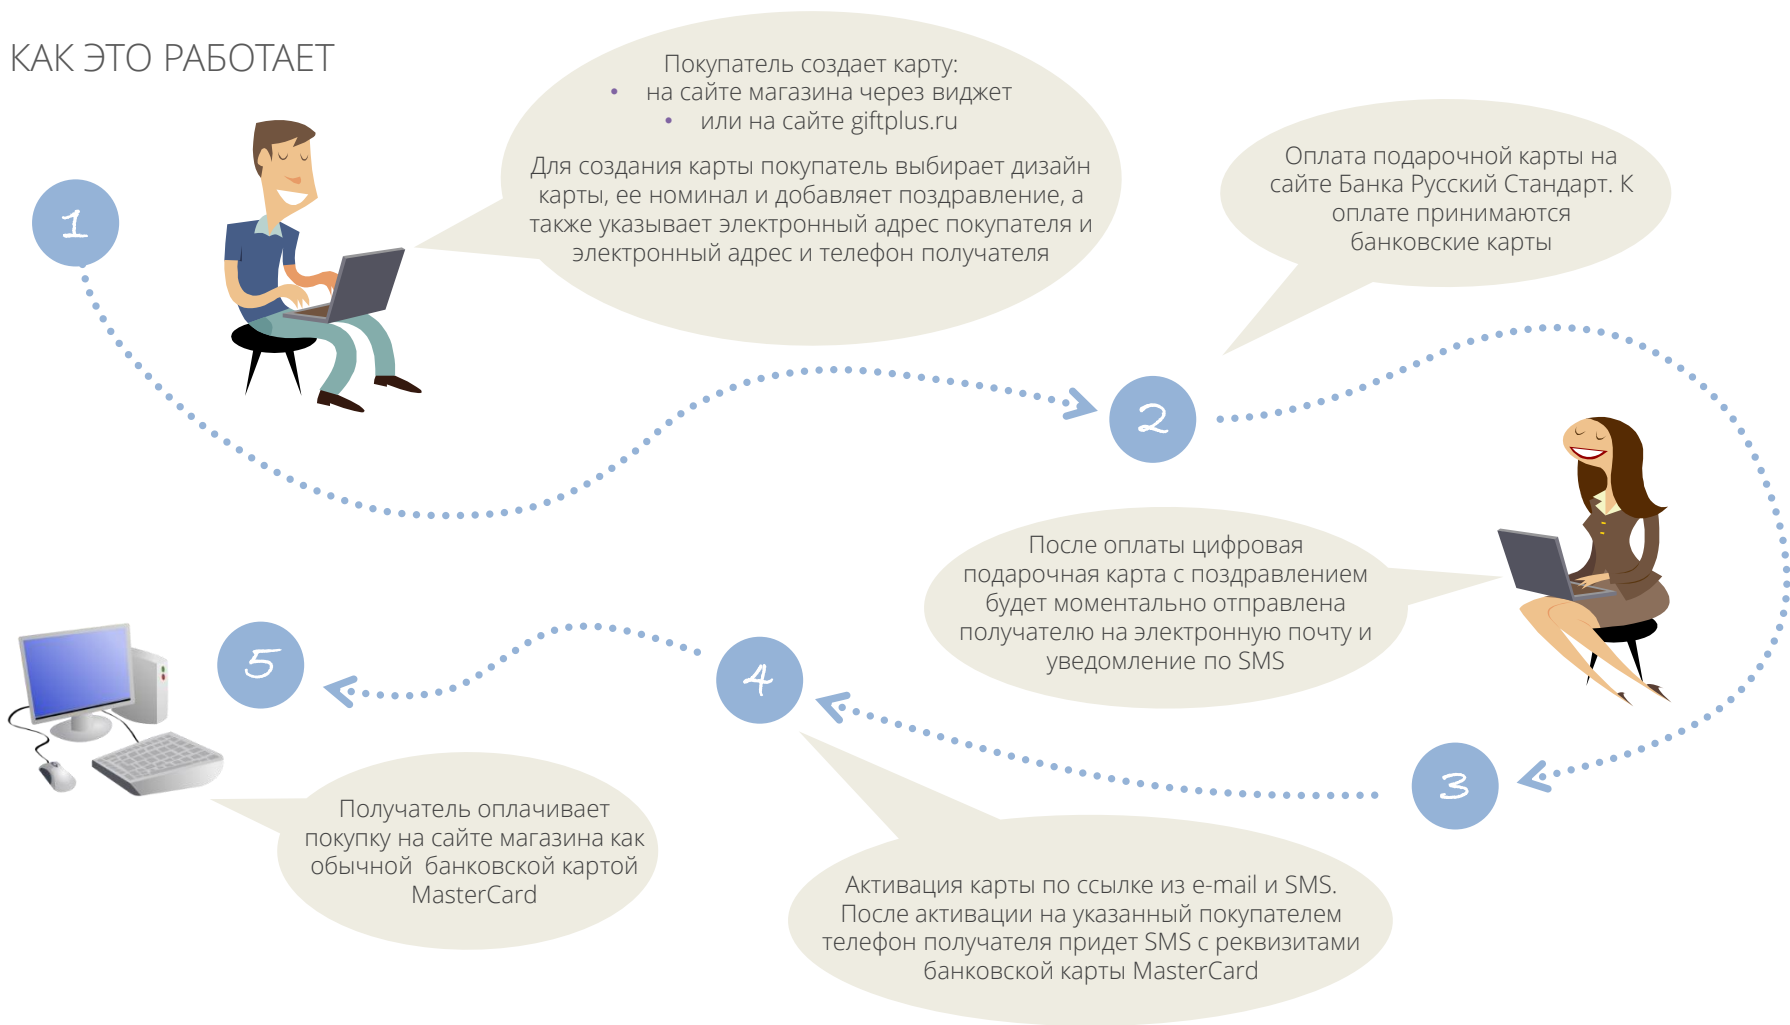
КАК ЭТО РАБОТАЕТ

1

Покупатель создает карту:
• на сайте магазина через виджет
• или на сайте giftplus.ru

Для создания карты покупатель выбирает дизайн карты, ее номинал и добавляет поздравление, а также указывает электронный адрес покупателя и электронный адрес и телефон получателя

2

Оплата подарочной карты на сайте Банка Русский Стандарт. К оплате принимаются банковские карты

После оплаты цифровая подарочная карта с поздравлением будет моментально отправлена получателю на электронную почту и уведомление по SMS

3

4

Активация карты по ссылке из e-mail и SMS. После активации на указанный покупателем телефон получателя придет SMS с реквизитами банковской карты MasterCard

5

Получатель оплачивает покупку на сайте магазина как обычной банковской картой MasterCard